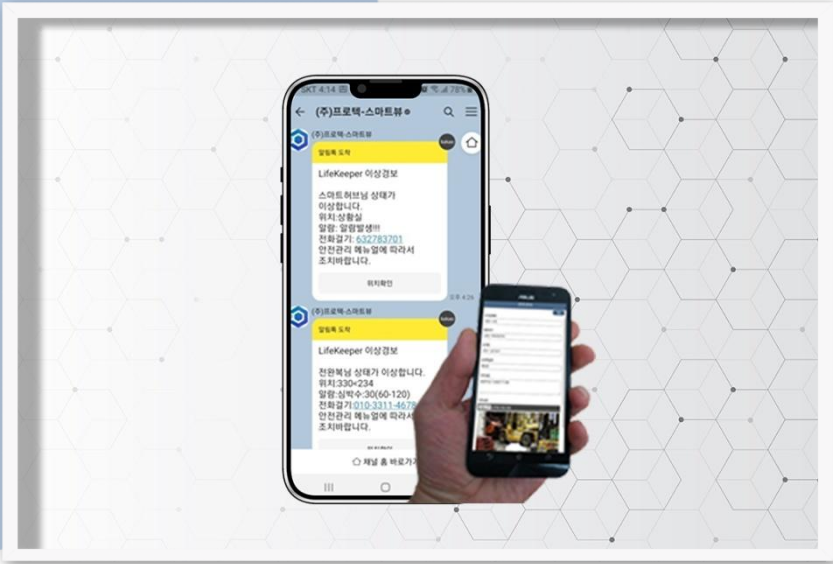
SKT 4:14

(주)프로텍-스마트뷰

(주)프로텍-스마트뷰

알림톡 도착

LifeKeeper 이상경보

스마트허브님 상태가 이상합니다.
위치:상황실
알람: 알람발생!!!
전화걸기: 632783701
안전관리 메뉴얼에 따라서 조치바랍니다.

위치확인

오후 4:26

(주)프로텍-스마트뷰

알림톡 도착

LifeKeeper 이상경보

전완복님 상태가 이상합니다.
위치:330×234
알람:심박수:30(60-120)
전화걸기:010-3311-4678
안전관리 메뉴얼에 따라서 조치바랍니다.

채널 홈 바로가기